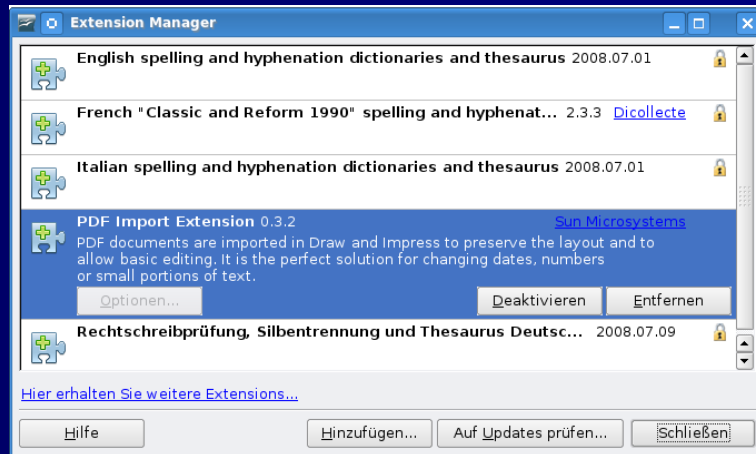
Extension Manager

English spelling and hyphenation dictionaries and thesaurus 2008.07.01

French "Classic and Reform 1990" spelling and hyphenat... 2.3.3 Dicollecte

Italian spelling and hyphenation dictionaries and thesaurus 2008.07.01

PDF Import Extension 0.3.2 Sun Microsystems
PDF documents are imported in Draw and Impress to preserve the layout and to allow basic editing. It is the perfect solution for changing dates, numbers or small portions of text.

Optionen... Deaktivieren Entfernen

Rechtschreibprüfung, Silbentrennung und Thesaurus Deutsc... 2008.07.09

Hier erhalten Sie weitere Extensions...

Hilfe Hinzufügen... Auf Updates prüfen... Schließen